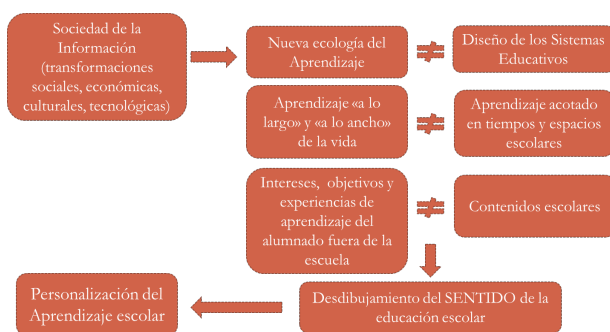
Sociedad de la Información (transformaciones sociales, económicas, culturales, tecnológicas)

Nueva ecología del Aprendizaje

$\neq$

Diseño de los Sistemas Educativos

Aprendizaje «a lo largo» y «a lo ancho» de la vida

$\neq$

Aprendizaje acotado en tiempos y espacios escolares

Intereses, objetivos y experiencias de aprendizaje del alumnado fuera de la escuela

$\neq$

Contenidos escolares

Desdibujamiento del SENTIDO de la educación escolar

Personalización del Aprendizaje escolar